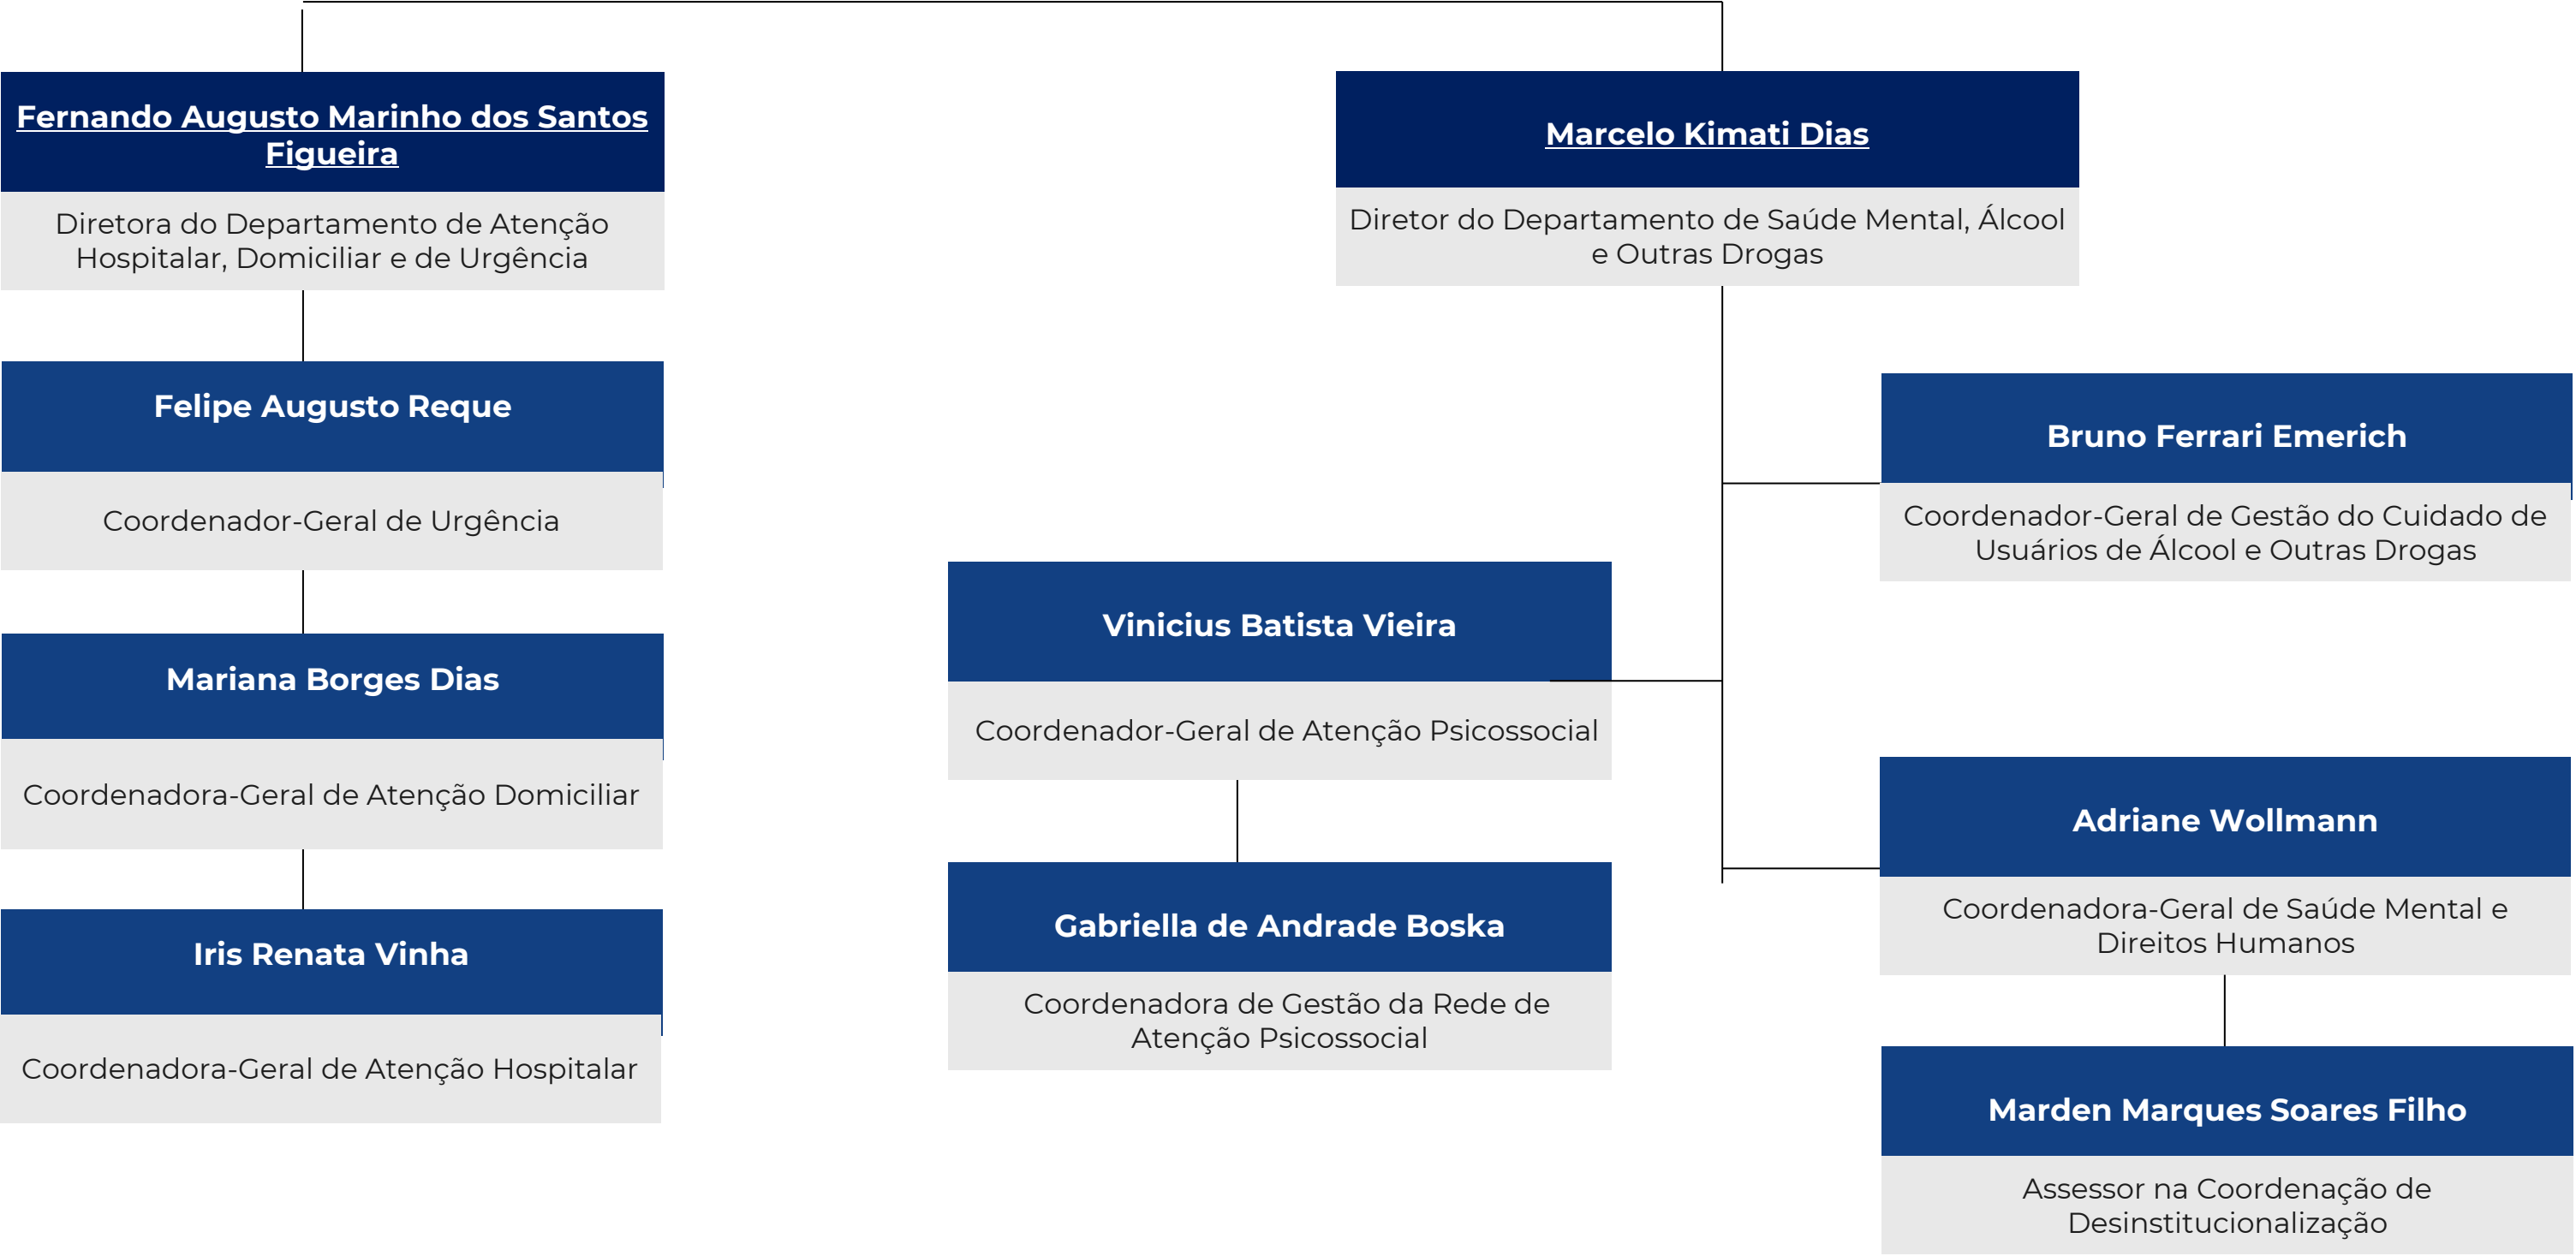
Fernando Augusto Marinho dos Santos Figueira

Diretora do Departamento de Atenção Hospitalar, Domiciliar e de Urgência

Felipe Augusto Reque

Coordenador-Geral de Urgência

Mariana Borges Dias

Coordenadora-Geral de Atenção Domiciliar

Iris Renata Vinha

Coordenadora-Geral de Atenção Hospitalar

Marcelo Kimati Dias

Diretor do Departamento de Saúde Mental, Álcool e Outras Drogas

Bruno Ferrari Emerich

Coordenador-Geral de Gestão do Cuidado de Usuários de Álcool e Outras Drogas

Vinicius Batista Vieira

Coordenador-Geral de Atenção Psicossocial

Gabriella de Andrade Boska

Coordenadora de Gestão da Rede de Atenção Psicossocial

Adriane Wollmann

Coordenadora-Geral de Saúde Mental e Direitos Humanos

Marden Marques Soares Filho

Assessor na Coordenação de Desinstitucionalização